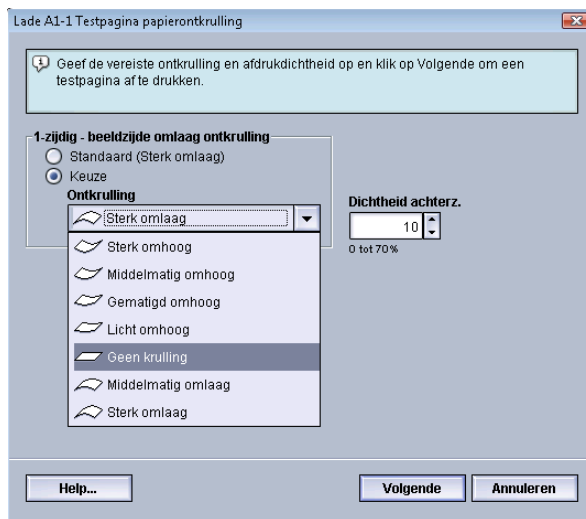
Lade A1-1 Testpagina papierontkrulling

Geef de vereiste ontkrulling en afdrukdichtheid op en klik op Volgende om een testpagina af te drukken.

1-zijdig - beeldzijde omlaag ontkrulling
Standaard (Sterk omlaag)
Keuze
Ontkrulling
Sterk omlaag
Sterk omhoog
Middelmatig omhoog
Gematigd omhoog
Licht omhoog
Geen krulling
Middelmatig omlaag
Sterk omlaag

Dichtheid achterz.
10
0 tot 70%

Help...
Volgende
Annuleren